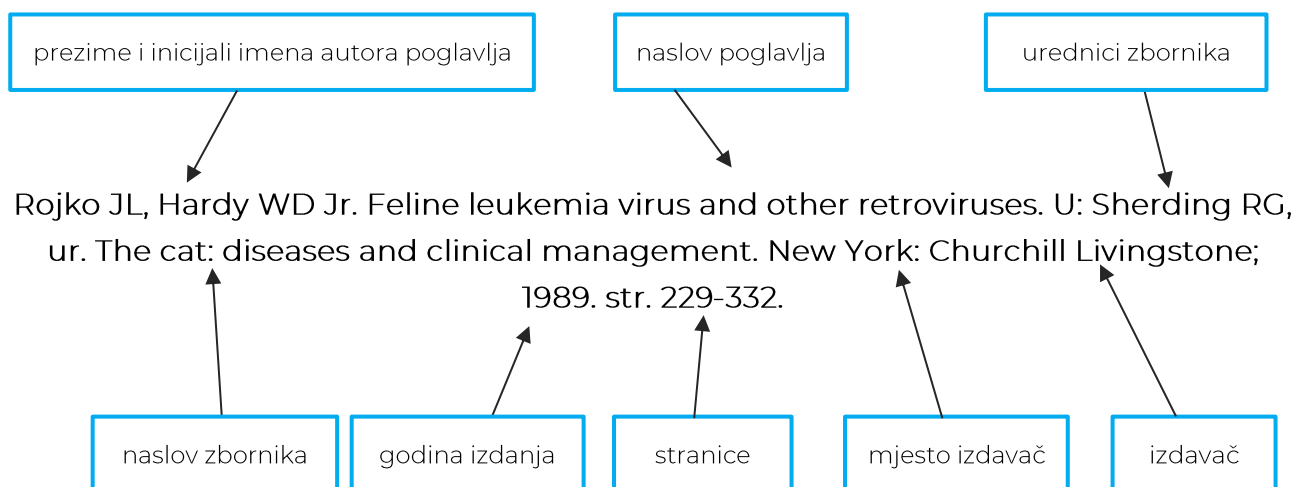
prezime i inicijali imena autora poglavlja

naslov poglavlja

urednici zbornika

Rojko JL, Hardy WD Jr. Feline leukemia virus and other retroviruses. U: Sherding RG, ur. The cat: diseases and clinical management. New York: Churchill Livingstone; 1989. str. 229-332.

naslov zbornika

godina izdanja

stranice

mjesto izdavač

izdavač